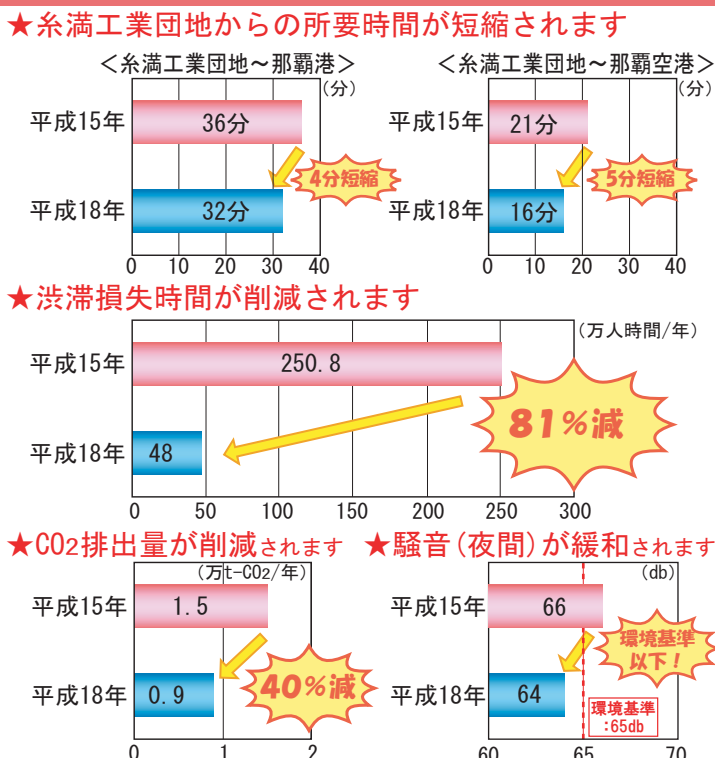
★糸満工業団地からの所要時間が短縮されます

＜糸満工業団地～那覇港＞

（分）

平成15年 36分

平成18年 32分

4分短縮

0 10 20 30 40

＜糸満工業団地～那覇空港＞

（分）

平成15年 21分

平成18年 16分

5分短縮

0 10 20 30 40

★渋滞損失時間が削減されます

（万人時間/年）

平成15年 250.8

平成18年 48

81％減

0 50 100 150 200 250 300

★$CO_2$排出量が削減されます

（万t-$CO_2$/年）

平成15年 1.5

平成18年 0.9

40％減

0 1 2

★騒音（夜間）が緩和されます

（db）

平成15年 66

平成18年 64

環境基準以下！

環境基準：65db

60 65 70